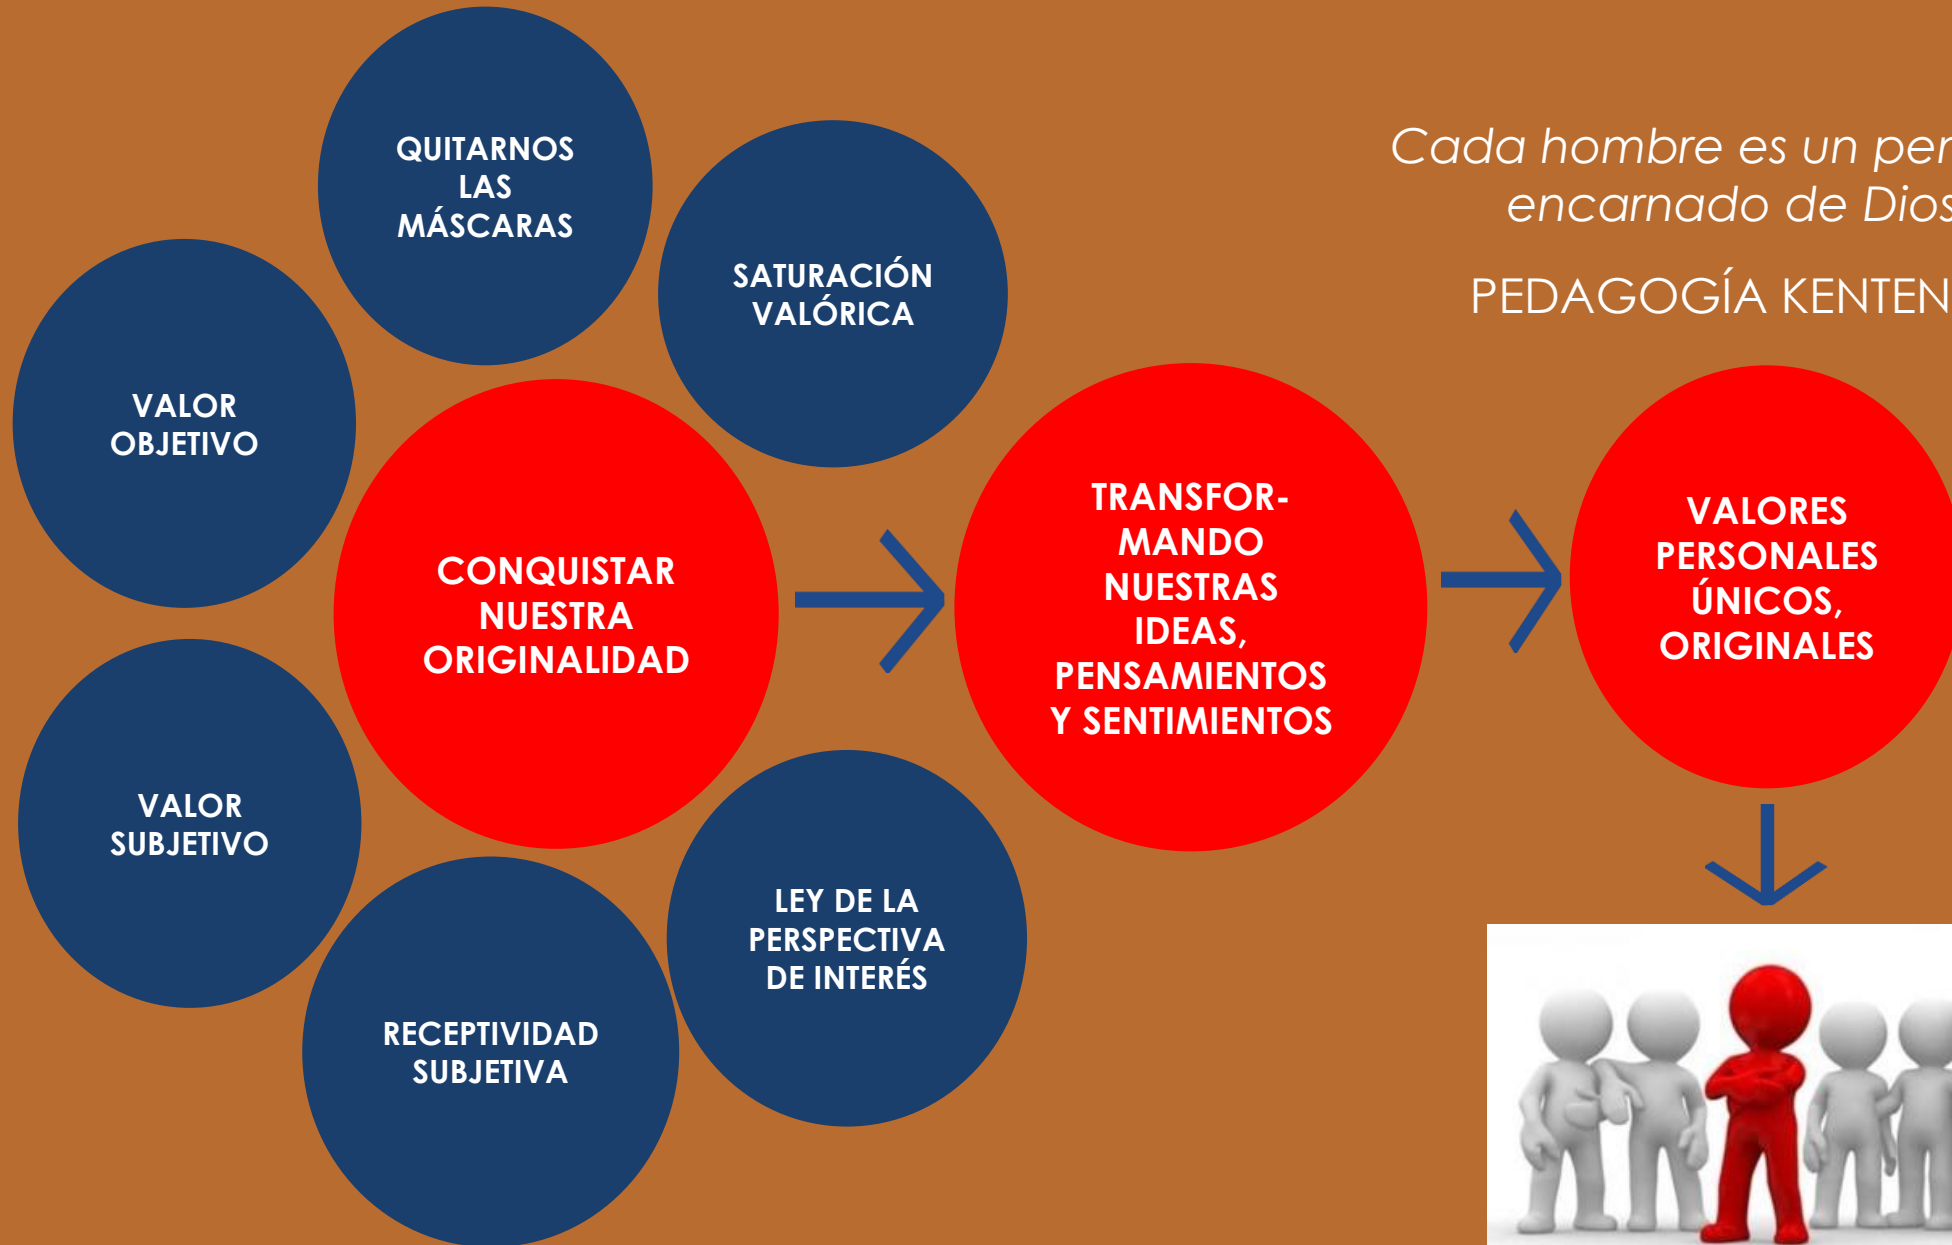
Cada hombre es un per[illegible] encarnado de Dios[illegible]

PEDAGOGÍA KENTEN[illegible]

QUITARNOS LAS MÁSCARAS

SATURACIÓN VALÓRICA

VALOR OBJETIVO

CONQUISTAR NUESTRA ORIGINALIDAD

VALOR SUBJETIVO

RECEPTIVIDAD SUBJETIVA

LEY DE LA PERSPECTIVA DE INTERÉS

TRANSFORMANDO NUESTRAS IDEAS, PENSAMIENTOS Y SENTIMIENTOS

VALORES PERSONALES ÚNICOS, ORIGINALES